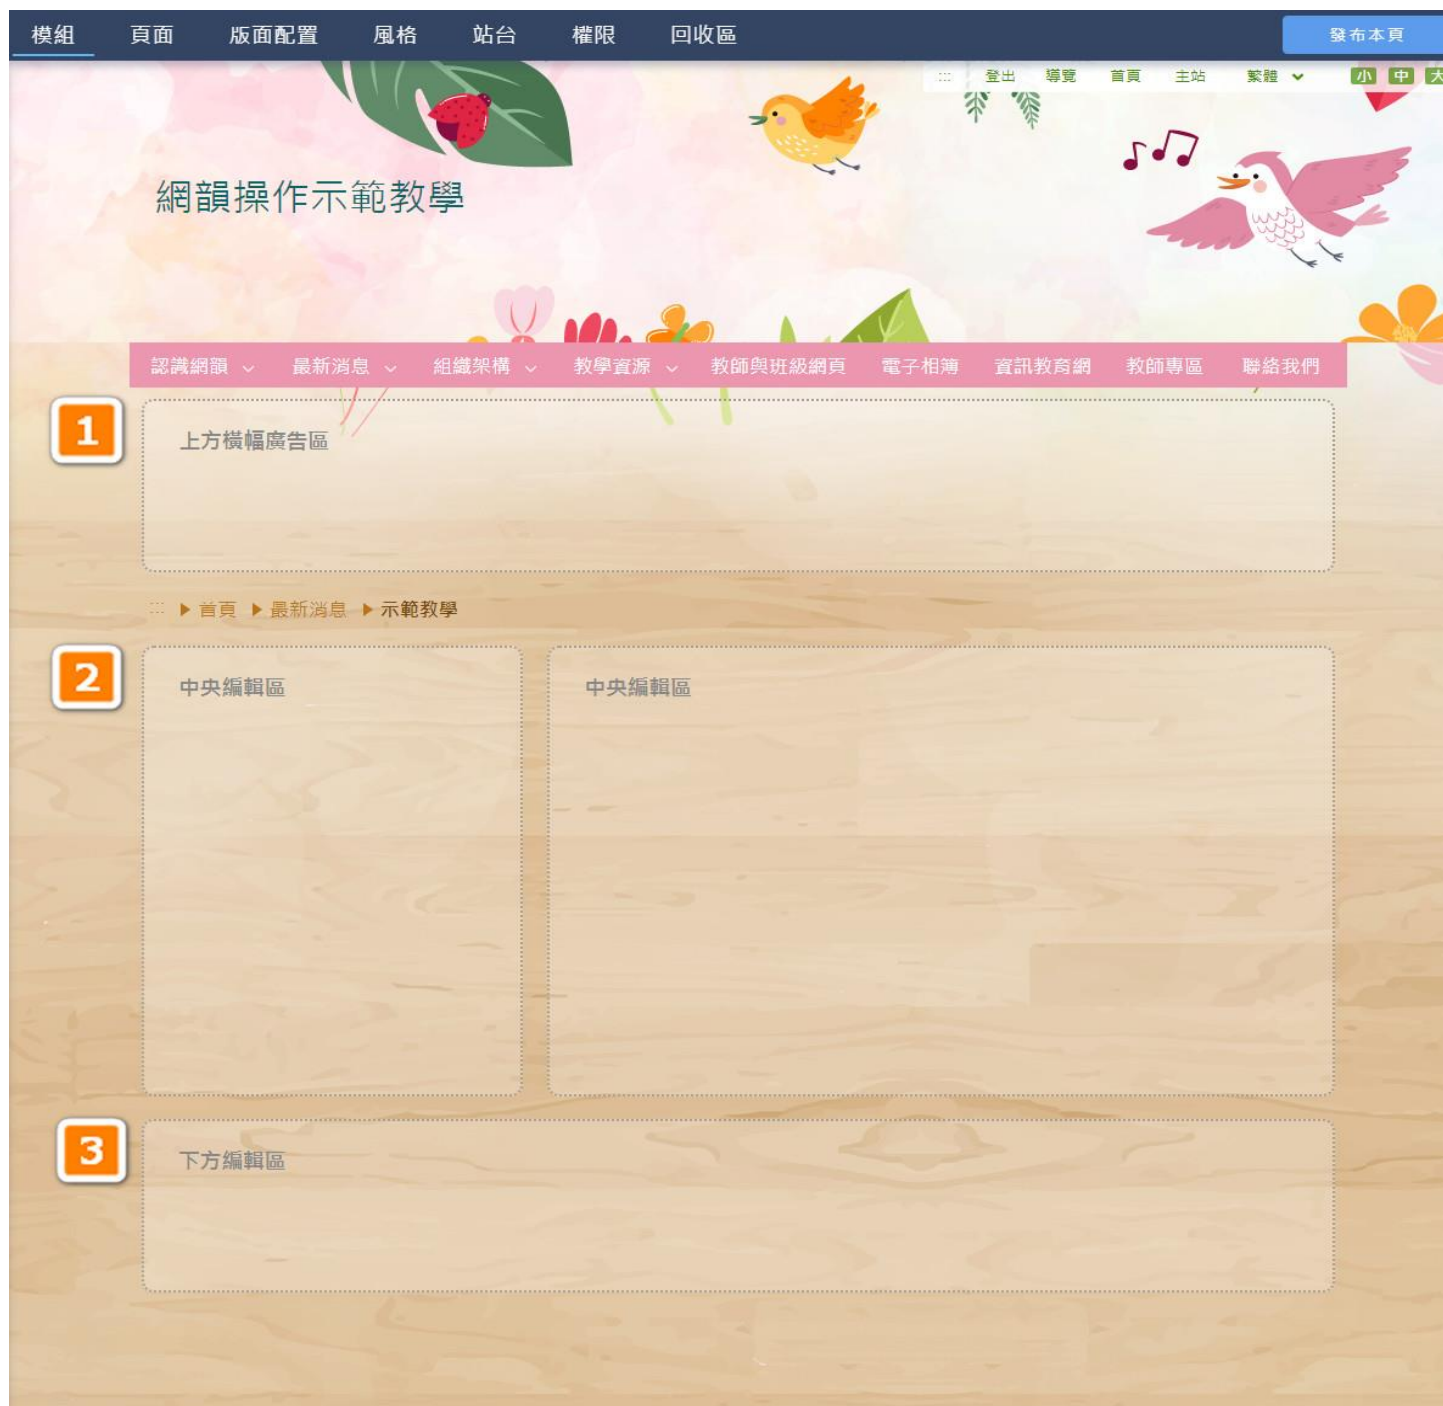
模組 頁面 版面配置 風格 站台 權限 回收區 發布本頁

::: 登出 導覽 首頁 主站 繁體 小 中 大

網韻操作示範教學

認識網韻 最新消息 組織架構 教學資源 教師與班級網頁 電子相簿 資訊教育網 教師專區 聯絡我們

1

上方橫幅廣告區

::: ▶ 首頁 ▶ 最新消息 ▶ 示範教學

2

中央編輯區

中央編輯區

3

下方編輯區